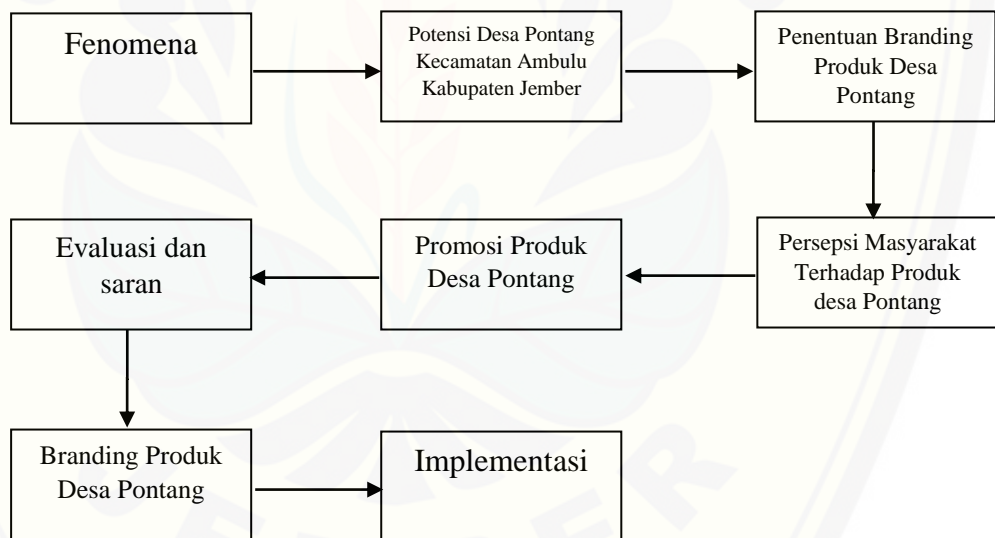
Fenomena

Potensi Desa Pontang Kecamatan Ambulu Kabupaten Jember

Penentuan Branding Produk Desa Pontang

Persepsi Masyarakat Terhadap Produk desa Pontang

Promosi Produk Desa Pontang

Evaluasi dan saran

Branding Produk Desa Pontang

Implementasi